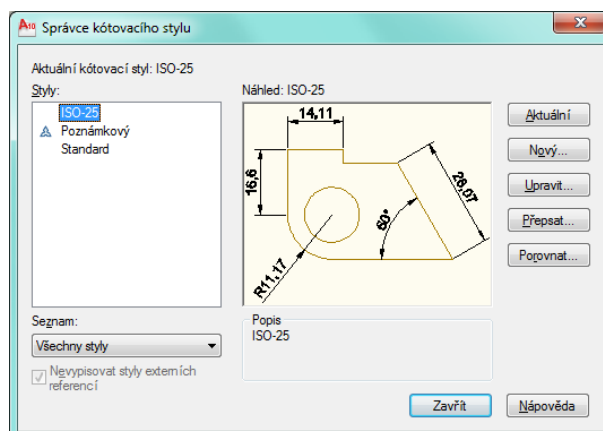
Správce kótovacího stylu

Aktuální kótovací styl: ISO-25

Styly:

ISO-25
Poznámkový
Standard

Náhled: ISO-25

14,11
16,6
28,07
60°
R11,17

Aktuální
Nový...
Upravit...
Přepsat...
Porovnat...

Seznam:

Všechny styly

Nevypisovat styly externích referencí

Popis
ISO-25

Zavřít
Nápověda